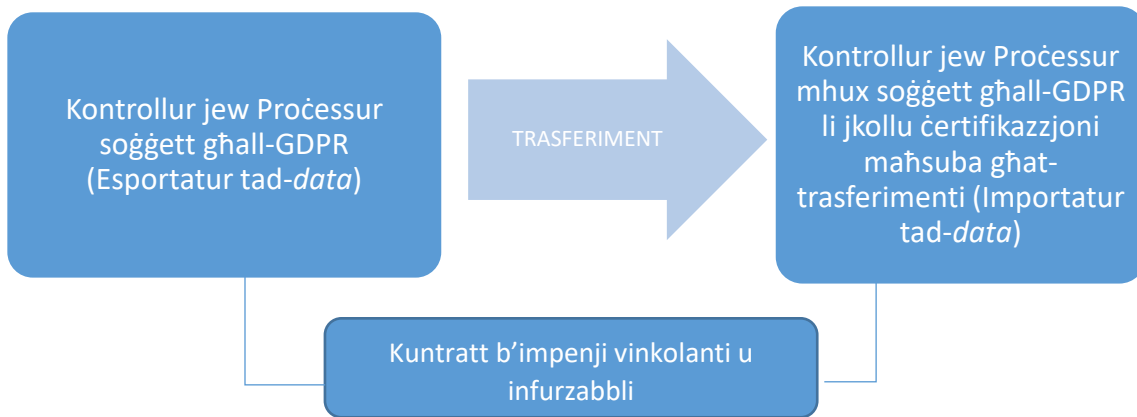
Kontrollur jew Proċessur soġġett għall-GDPR (Esportatur tad-*data*)

TRASFERIMENT

Kontrollur jew Proċessur mhux soġġett għall-GDPR li jkollu ċertifikazzjoni maħsuba għat-trasferimenti (Importatur tad-*data*)

Kuntratt b'impenji vinkolanti u infurzabbli